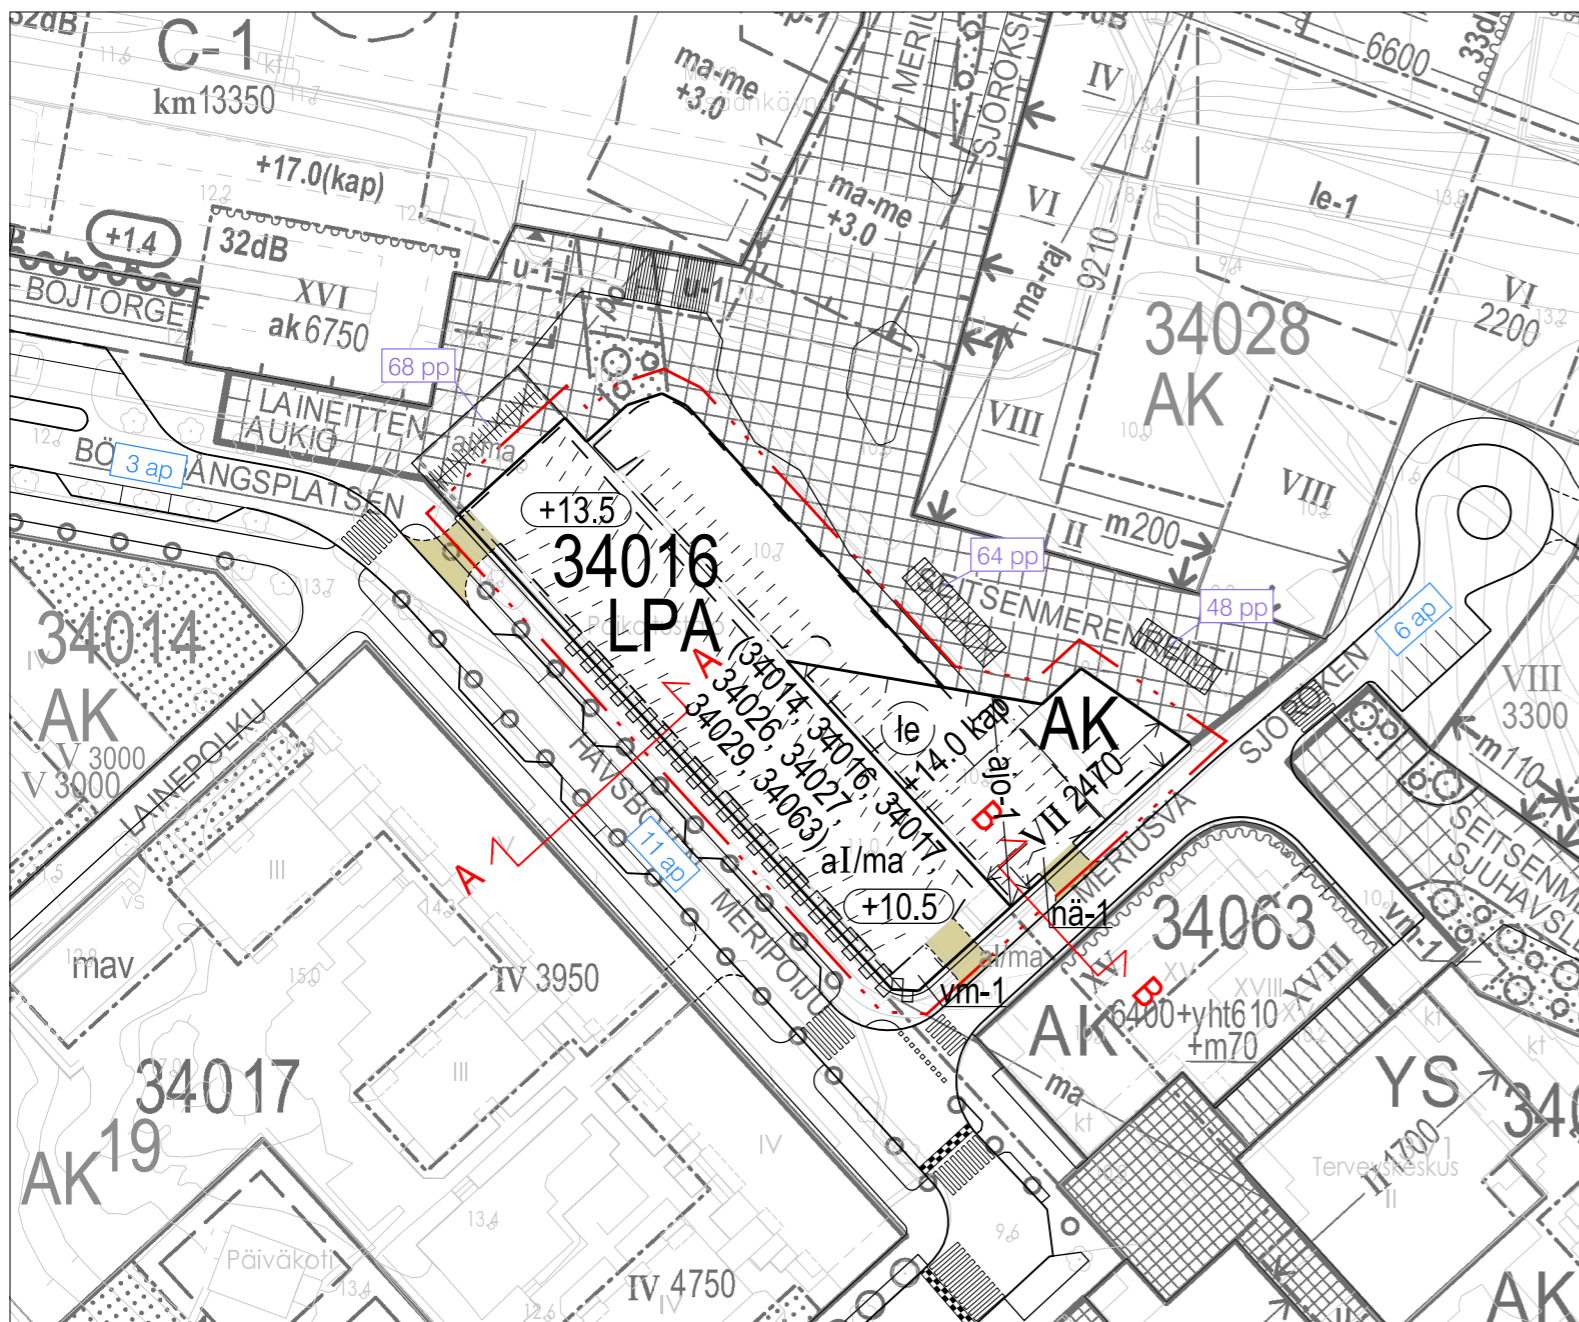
32dB
C-1
km13350
+17.0(kap)
+1.4
32dB
BOJTORGE
XVI
ak6750
68 pp
LAINEITTEN AUKIO
BÖ 3 ap ÄNGSPLATSEN
ma-me +3.0
ma-me +3.0
u-1
u-1
ju-1
MERI
SJÖRÖKS
IV
VI
ma-raj
9210
6600
le-1
VI 2200
34028
AK
VIII
VIII
II
m200
64 pp
SEITSENMERENRINT
48 pp
6 ap
+13.5
34016
LPA
A
(34014, 34016, 34017, 34026, 34027, 34029, 34063)
le
+14.0 kap
AK
ajo-1
VII 2470
B
aI/ma
+10.5
aI/ma
vm-1
nä-1
SJÖROKEN
MERIUSVA
34063
XV
XVIII
XVIII
6400+yht610
+m70
B
34014
AK
V 3000
V 3000
LAINEPOLKU
HAVSBO
MERIPOIJU
11 ap
A
III
mav
IV 3950
III
34017
AK19
IV
Päiväkoti
IV 4750
AK
ma
kt
YS
II 1700
Terveyskeskus
II
VIII
3300
m110
SEITSENM SJUHAVSL
vm-1
34
AK